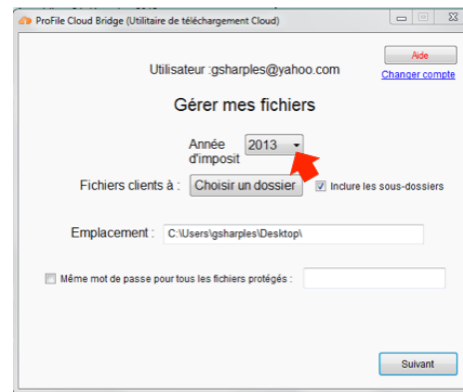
ProFile Cloud Bridge (Utilitaire de téléchargement Cloud)

Aide
Changer compte

Utilisateur :gsharples@yahoo.com

Gérer mes fichiers

Année d'imposit 2013

Fichiers clients à : Choisir un dossier Inclure les sous-dossiers

Emplacement : C:\Users\gsharples\Desktop\

Même mot de passe pour tous les fichiers protégés :

Suivant